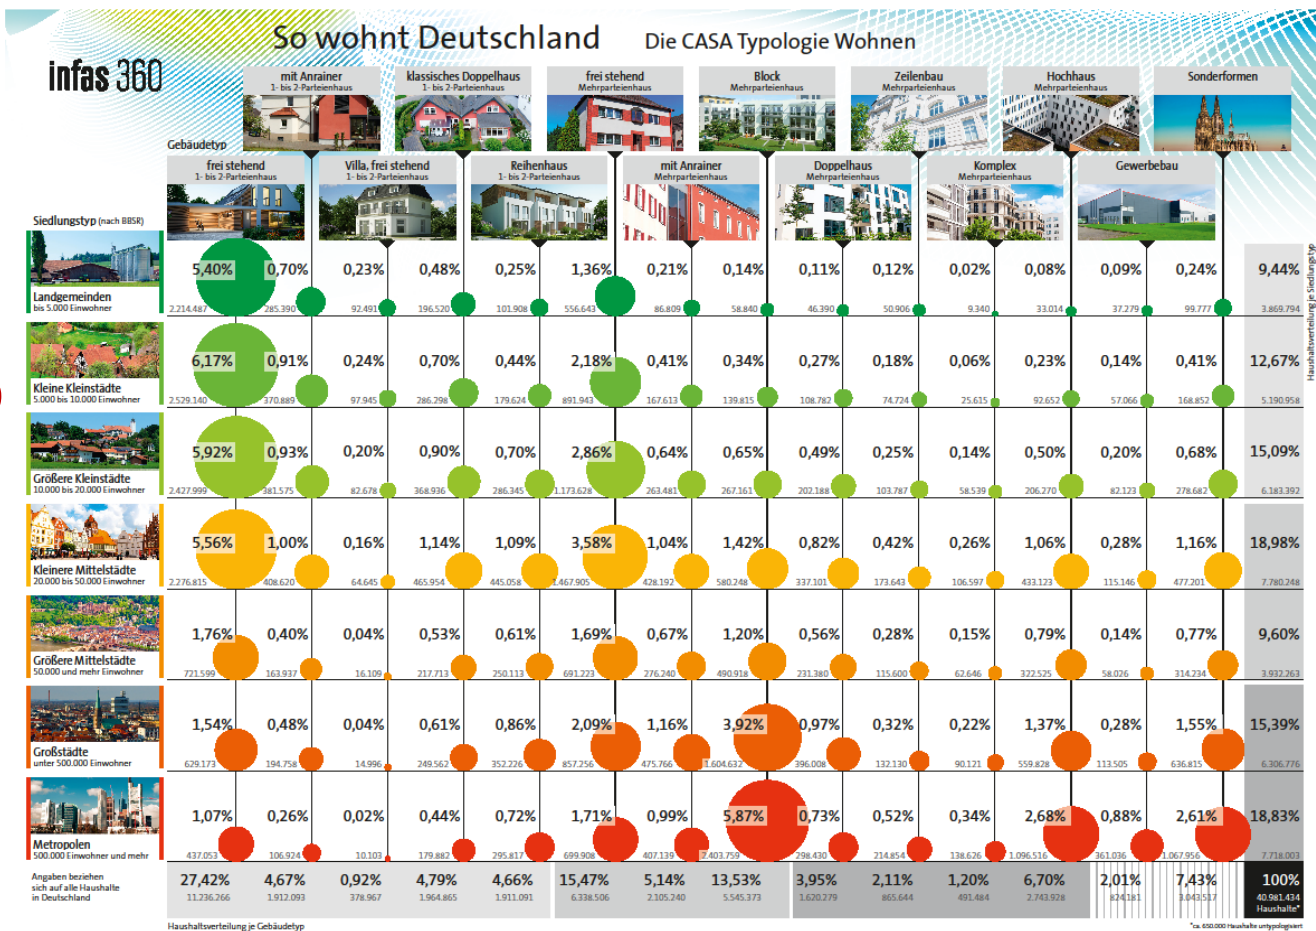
So wohnt Deutschland

Die CASA Typologie Wohnen

infas 360

| Siedlungstyp (nach BBSR) | frei stehend 1- bis 2-Parteienhaus | mit Anrainer 1- bis 2-Parteienhaus | Villa, frei stehend 1- bis 2-Parteienhaus | klassisches Doppelhaus 1- bis 2-Parteienhaus | Reihenhaus 1- bis 2-Parteienhaus | frei stehend Mehrparteienhaus | mit Anrainer Mehrparteienhaus | Block Mehrparteienhaus | Doppelhaus Mehrparteienhaus | Zeilenbau Mehrparteienhaus | Komplex Mehrparteienhaus | Hochhaus Mehrparteienhaus | Gewerbebau | Sonderformen | Haushaltsverteilung je Siedlungstyp |
|---|---|---|---|---|---|---|---|---|---|---|---|---|---|---|---|
| Landgemeinden bis 5.000 Einwohner | 5,40% 2.214.487 | 0,70% 285.390 | 0,23% 92.491 | 0,48% 196.520 | 0,25% 101.908 | 1,36% 556.643 | 0,21% 86.809 | 0,14% 58.840 | 0,11% 46.390 | 0,12% 50.906 | 0,02% 9.340 | 0,08% 33.014 | 0,09% 37.279 | 0,24% 99.777 | 9,44% 3.869.794 |
| Kleine Kleinstädte 5.000 bis 10.000 Einwohner | 6,17% 2.529.140 | 0,91% 370.889 | 0,24% 97.945 | 0,70% 286.298 | 0,44% 179.624 | 2,18% 891.943 | 0,41% 167.613 | 0,34% 139.815 | 0,27% 108.782 | 0,18% 74.724 | 0,06% 25.615 | 0,23% 92.652 | 0,14% 57.066 | 0,41% 168.852 | 12,67% 5.190.958 |
| Größere Kleinstädte 10.000 bis 20.000 Einwohner | 5,92% 2.427.999 | 0,93% 381.575 | 0,20% 82.678 | 0,90% 368.936 | 0,70% 286.345 | 2,86% 1.173.628 | 0,64% 263.481 | 0,65% 267.161 | 0,49% 202.188 | 0,25% 103.787 | 0,14% 58.539 | 0,50% 206.270 | 0,20% 82.123 | 0,68% 278.682 | 15,09% 6.183.392 |
| Kleinere Mittelstädte 20.000 bis 50.000 Einwohner | 5,56% 2.276.815 | 1,00% 408.620 | 0,16% 64.645 | 1,14% 465.954 | 1,09% 445.058 | 3,58% 1.467.905 | 1,04% 428.192 | 1,42% 580.248 | 0,82% 337.101 | 0,42% 173.643 | 0,26% 106.597 | 1,06% 433.123 | 0,28% 115.146 | 1,16% 477.201 | 18,98% 7.780.248 |
| Größere Mittelstädte 50.000 und mehr Einwohner | 1,76% 721.599 | 0,40% 163.937 | 0,04% 16.109 | 0,53% 217.713 | 0,61% 250.113 | 1,69% 691.223 | 0,67% 276.240 | 1,20% 490.918 | 0,56% 231.380 | 0,28% 115.600 | 0,15% 62.646 | 0,79% 322.525 | 0,14% 58.026 | 0,77% 314.234 | 9,60% 3.932.263 |
| Großstädte unter 500.000 Einwohner | 1,54% 629.173 | 0,48% 194.758 | 0,04% 14.996 | 0,61% 249.562 | 0,86% 352.226 | 2,09% 857.256 | 1,16% 475.766 | 3,92% 1.604.632 | 0,97% 396.008 | 0,32% 132.130 | 0,22% 90.121 | 1,37% 559.828 | 0,28% 113.505 | 1,55% 636.815 | 15,39% 6.306.776 |
| Metropolen 500.000 Einwohner und mehr | 1,07% 437.053 | 0,26% 106.924 | 0,02% 10.103 | 0,44% 179.887 | 0,72% 295.817 | 1,71% 699.908 | 0,99% 407.139 | 5,87% 2.403.759 | 0,73% 298.430 | 0,52% 214.854 | 0,34% 138.626 | 2,68% 1.096.516 | 0,88% 361.036 | 2,61% 1.067.956 | 18,83% 7.718.003 |
| Angaben beziehen sich auf alle Haushalte in Deutschland | 27,42% 11.236.266 | 4,67% 1.912.093 | 0,92% 378.967 | 4,79% 1.964.865 | 4,66% 1.911.091 | 15,47% 6.338.506 | 5,14% 2.105.240 | 13,53% 5.545.373 | 3,95% 1.620.279 | 2,11% 865.644 | 1,20% 491.484 | 6,70% 2.743.928 | 2,01% 824.181 | 7,43% 3.043.517 | 100% 40.981.434 Haushalte* |

Gebäudetyp

Haushaltsverteilung je Gebäudetyp

*ca. 650.000 Haushalte untypologisiert